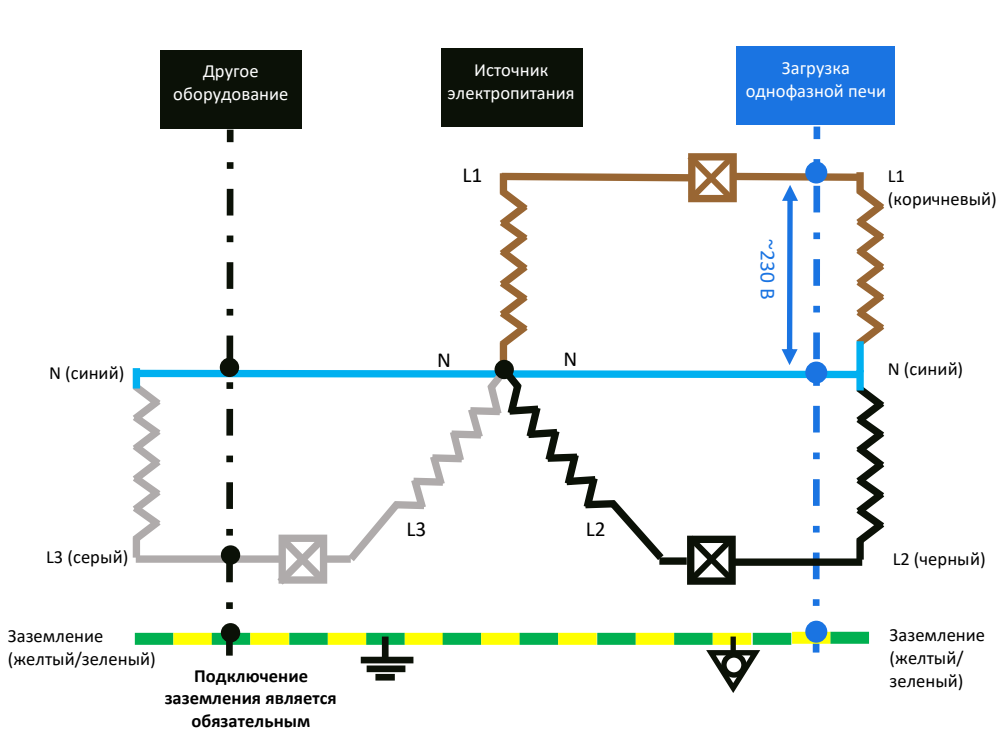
Другое оборудование

Источник электропитания

Загрузка однофазной печи

L1

L1 (коричневый)

~230 В

N (синий)

N

N

N (синий)

L3

L2

L3 (серый)

L2 (черный)

Заземление (желтый/зеленый)

Подключение заземления является обязательным

Заземление (желтый/ зеленый)